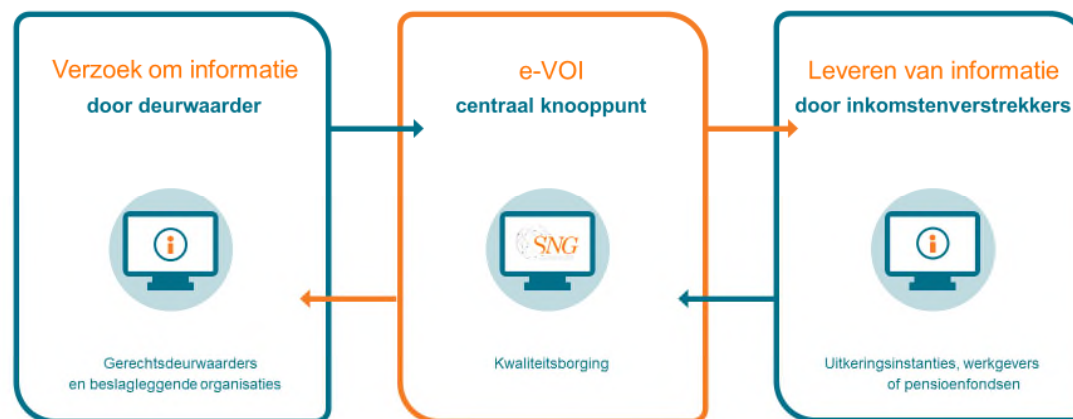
Verzoek om informatie
door deurwaarder

Gerechtsdeurwaarders
en beslagleggende organisaties

e-VOI
centraal knooppunt

SNG

Kwaliteitsborging

Leveren van informatie
door inkomstenverstrekkers

Uitkeringsinstanties, werkgevers
of pensioenfondsen